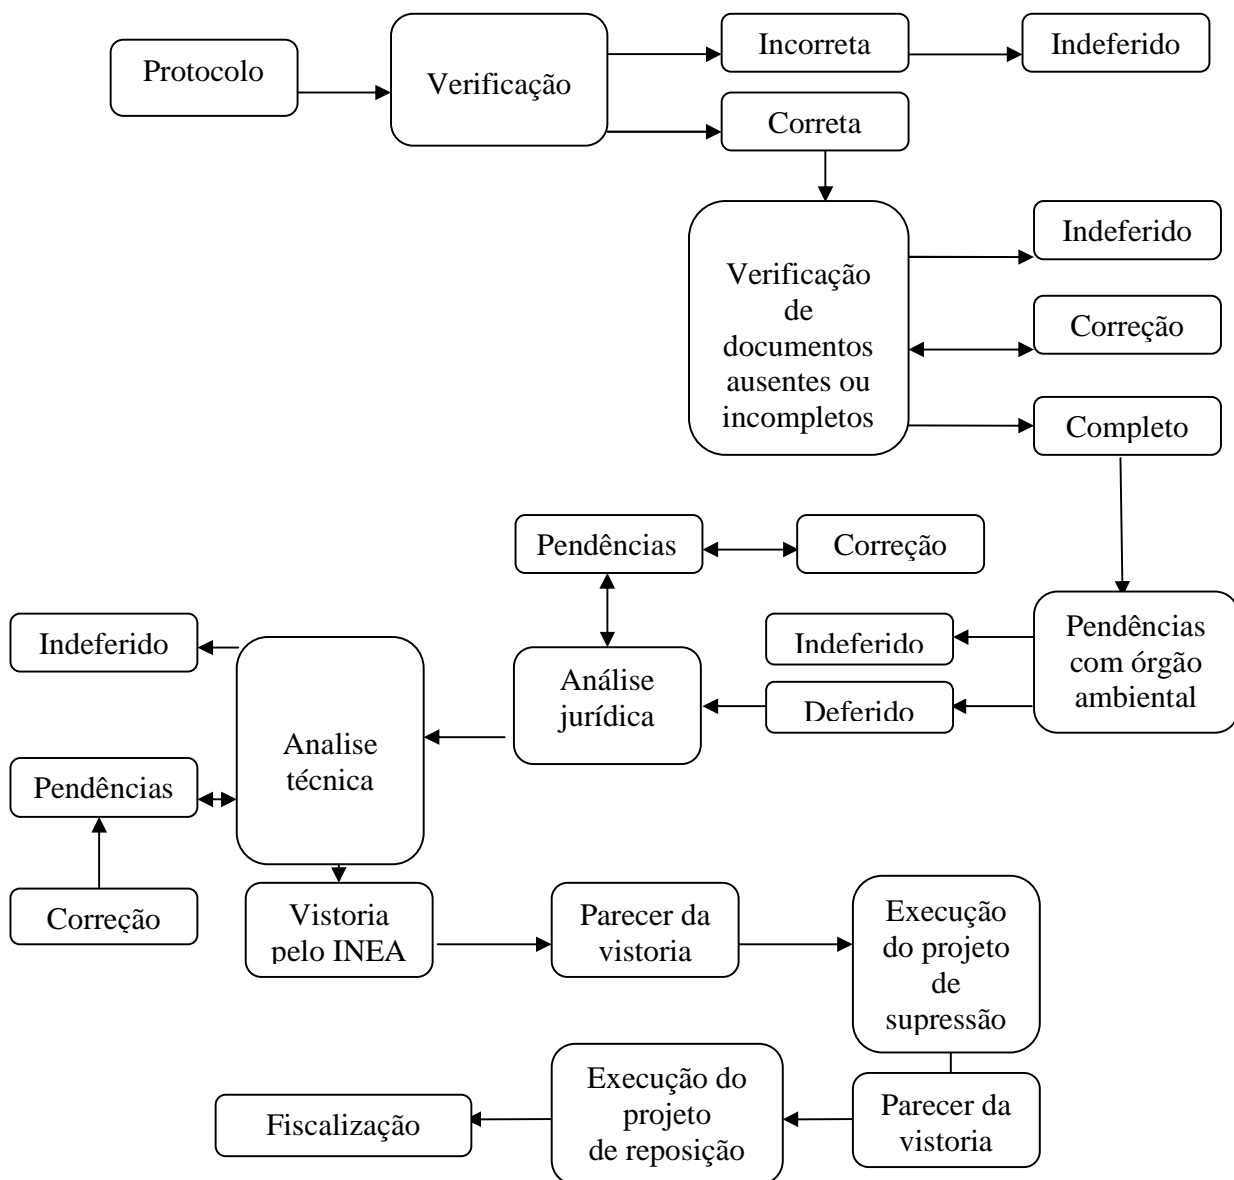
Protocolo

Verificação

Incorreta

Indeferido

Correta

Verificação de documentos ausentes ou incompletos

Indeferido

Correção

Completo

Pendências

Correção

Pendências com órgão ambiental

Indeferido

Deferido

Análise jurídica

Indeferido

Analise técnica

Pendências

Correção

Vistoria pelo INEA

Parecer da vistoria

Execução do projeto de supressão

Parecer da vistoria

Execução do projeto de reposição

Fiscalização